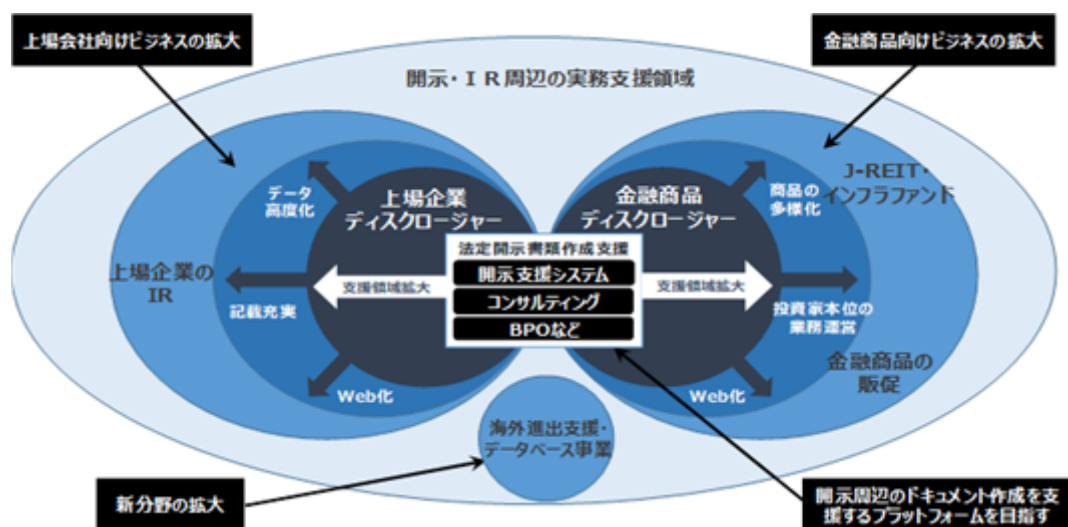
上場会社向けビジネスの拡大

金融商品向けビジネスの拡大

開示・ＩＲ周辺の実務支援領域

データ高度化

上場企業ディスクロージャー

金融商品ディスクロージャー

商品の多様化

J-REIT・インフラファンド

上場企業のIR

法定開示書類作成支援

開示支援システム

コンサルティング

BPOなど

支援領域拡大

支援領域拡大

記載充実

投資家本位の業務運営

金融商品の販促

Web化

Web化

海外進出支援・データベース事業

新分野の拡大

開示周辺のドキュメント作成を支援するプラットフォームを目指す